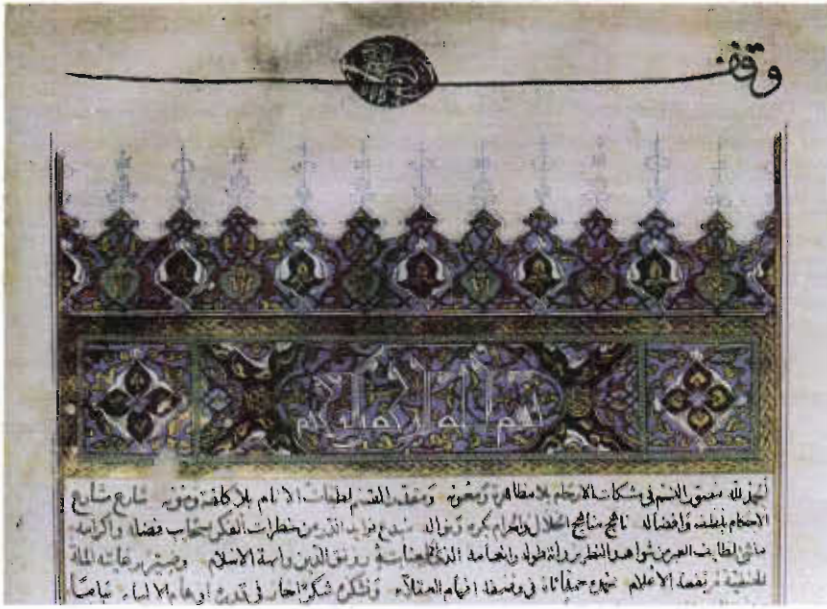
وقف

بسم الله الرحمن الرحيم

الحمد لله سمو النسر في شكات الاجرام بلا مظاهر ومعين وعقد القسم لطبقات الاجرام بلا كلفة ومؤن شارع مشارع الاحكام بلطفه وافضاله ناهج مناهج الحلال والحرام بكرمه ونواله مبدع مزايد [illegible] من منظرات الفلك حجاب فضاء والكرامة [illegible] العرش بشواهد النظر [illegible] والعامة الذين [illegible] روق الدين واسمة الاسلام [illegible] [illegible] الاعلام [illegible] في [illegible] افهام العقلاء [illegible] في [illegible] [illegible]